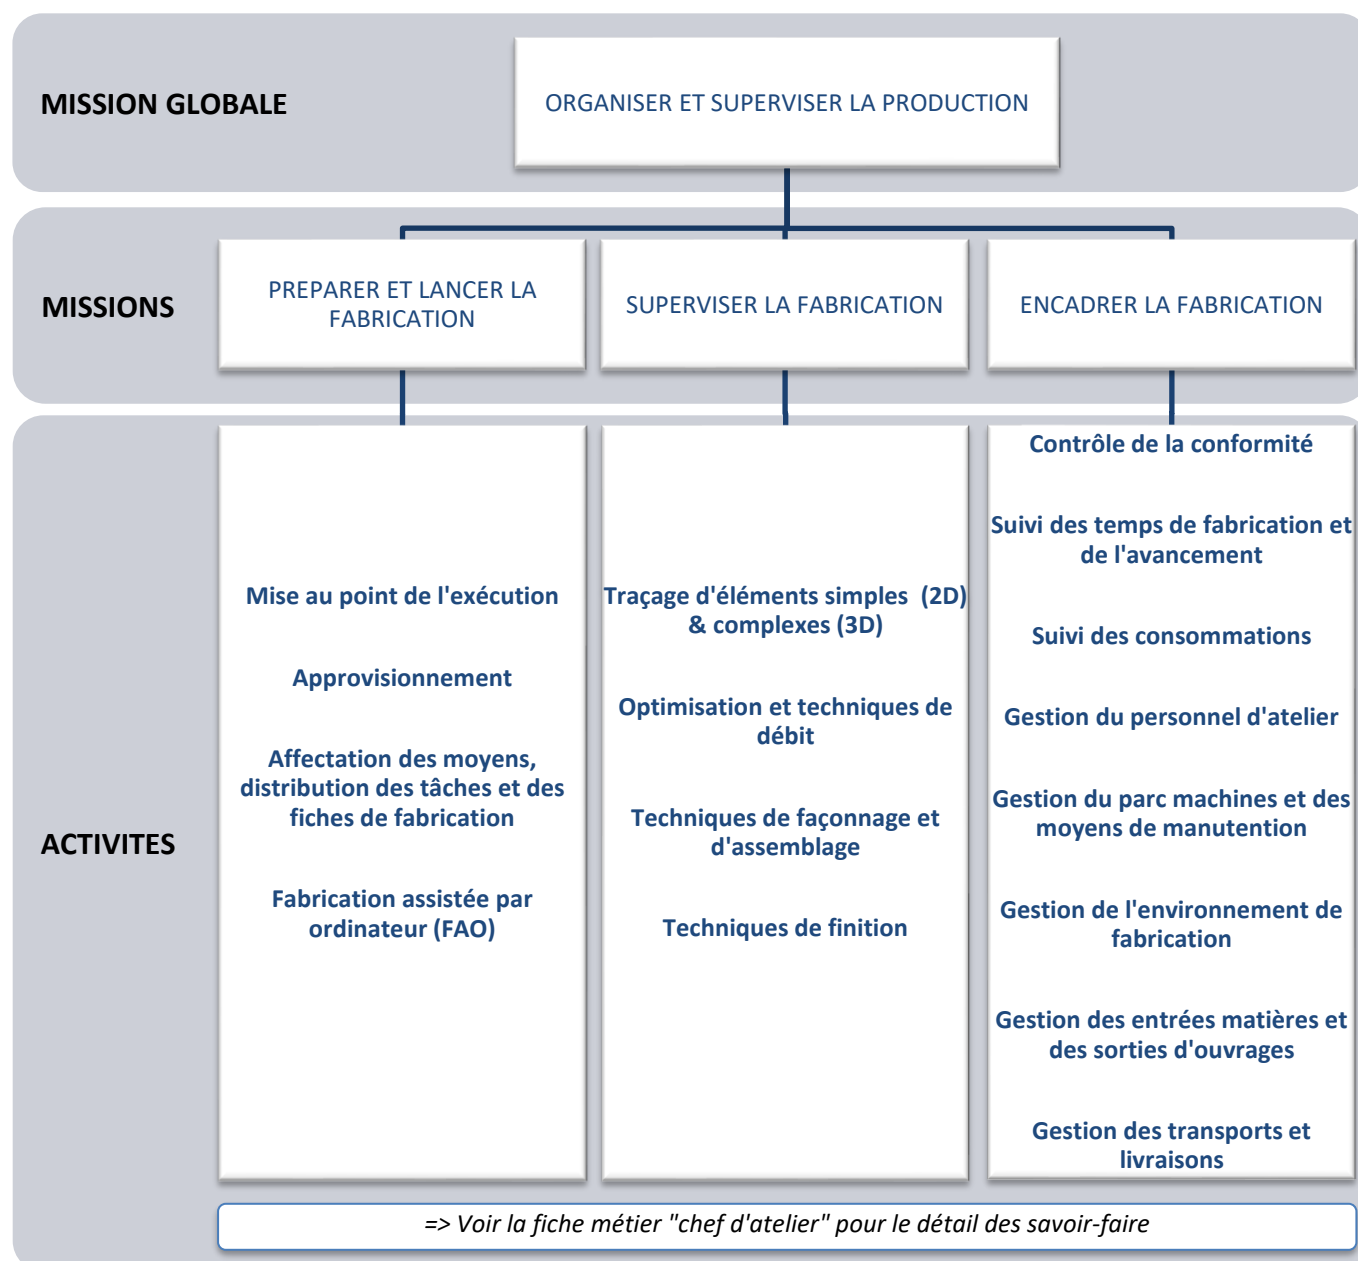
MISSION GLOBALE

ORGANISER ET SUPERVISER LA PRODUCTION

MISSIONS

PREPARER ET LANCER LA FABRICATION

SUPERVISER LA FABRICATION

ENCADRER LA FABRICATION

ACTIVITES

Mise au point de l'exécution

Approvisionnement

Affectation des moyens, distribution des tâches et des fiches de fabrication

Fabrication assistée par ordinateur (FAO)

Traçage d'éléments simples (2D) & complexes (3D)

Optimisation et techniques de débit

Techniques de façonnage et d'assemblage

Techniques de finition

Contrôle de la conformité

Suivi des temps de fabrication et de l'avancement

Suivi des consommations

Gestion du personnel d'atelier

Gestion du parc machines et des moyens de manutention

Gestion de l'environnement de fabrication

Gestion des entrées matières et des sorties d'ouvrages

Gestion des transports et livraisons

=> Voir la fiche métier "chef d'atelier" pour le détail des savoir-faire